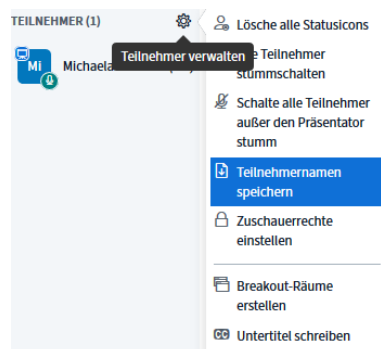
TEILNEHMER (1)

Mi

Michaela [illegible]

Teilnehmer verwalten

Lösche alle Statusicons

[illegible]e Teilnehmer stummschalten

Schalte alle Teilnehmer außer den Präsentator stumm

Teilnehmernamen speichern

Zuschauerrechte einstellen

Breakout-Räume erstellen

CC Untertitel schreiben